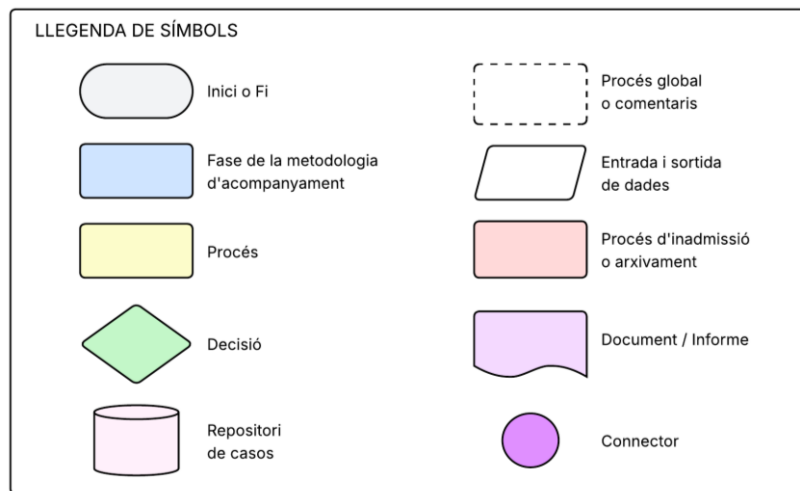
LLEGENDA DE SÍMBOLS

Inici o Fi

Fase de la metodologia d'acompanyament

Procés

Decisió

Repositori de casos

Procés global o comentaris

Entrada i sortida de dades

Procés d'inadmissió o arxivament

Document / Informe

Connector